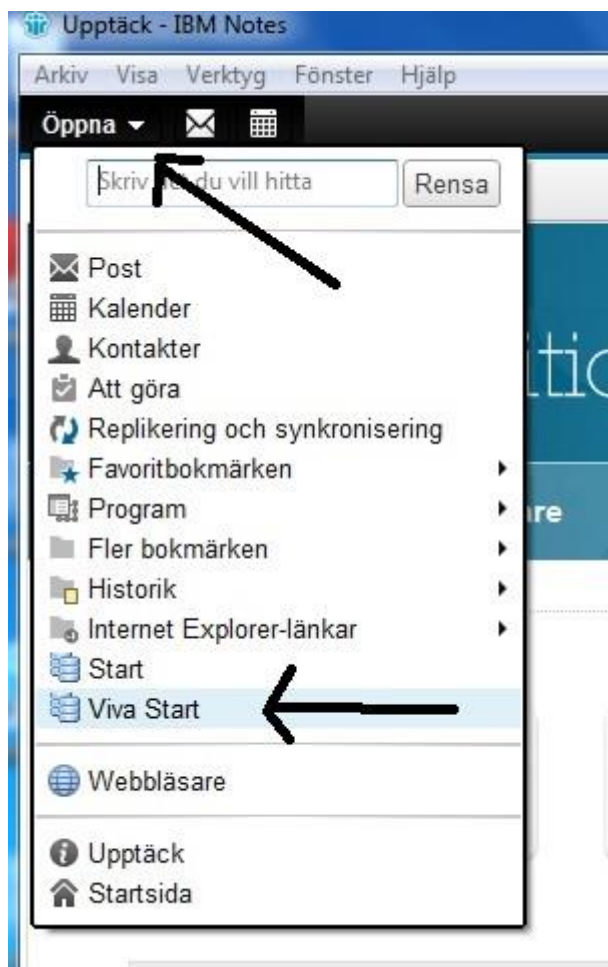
Upptäck - IBM Notes

Arkiv Visa Verktyg Fönster Hjälp

Öppna

Skriv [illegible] du vill hitta

Rensa

Post
Kalender
Kontakter
Att göra
Replikering och synkronisering
Favoritbokmärken
Program
Fler bokmärken
Historik
Internet Explorer-länkar
Start
Viva Start

Webbläsare

Upptäck
Startsida

itic

re